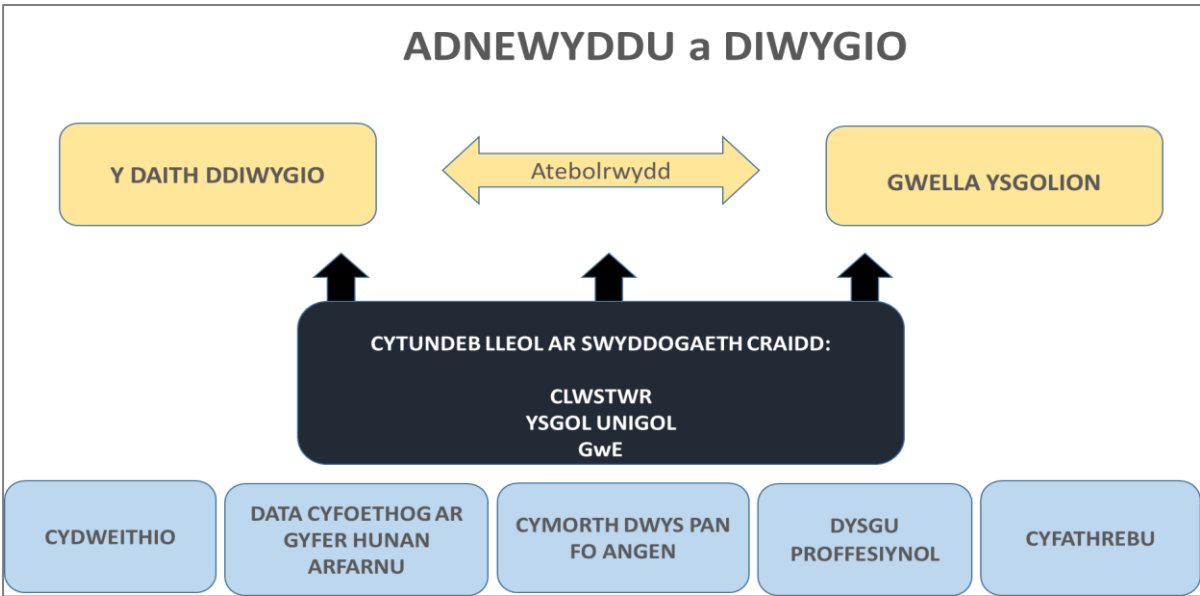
ADNEWYDDU a DIWYGIO

Y DAITH DDIWYGIO

Atebolrwydd

GWELLA YSGOLION

CYTUNDEB LLEOL AR SWYDDOGAETH CRAIDD:

CLWSTWR
YSGOL UNIGOL
GwE

CYDWEITHIO

DATA CYFOETHOG AR GYFER HUNAN ARFARNU

CYMORTH DWYS PAN FO ANGEN

DYSGU PROFFESIYNOL

CYFATHREBU